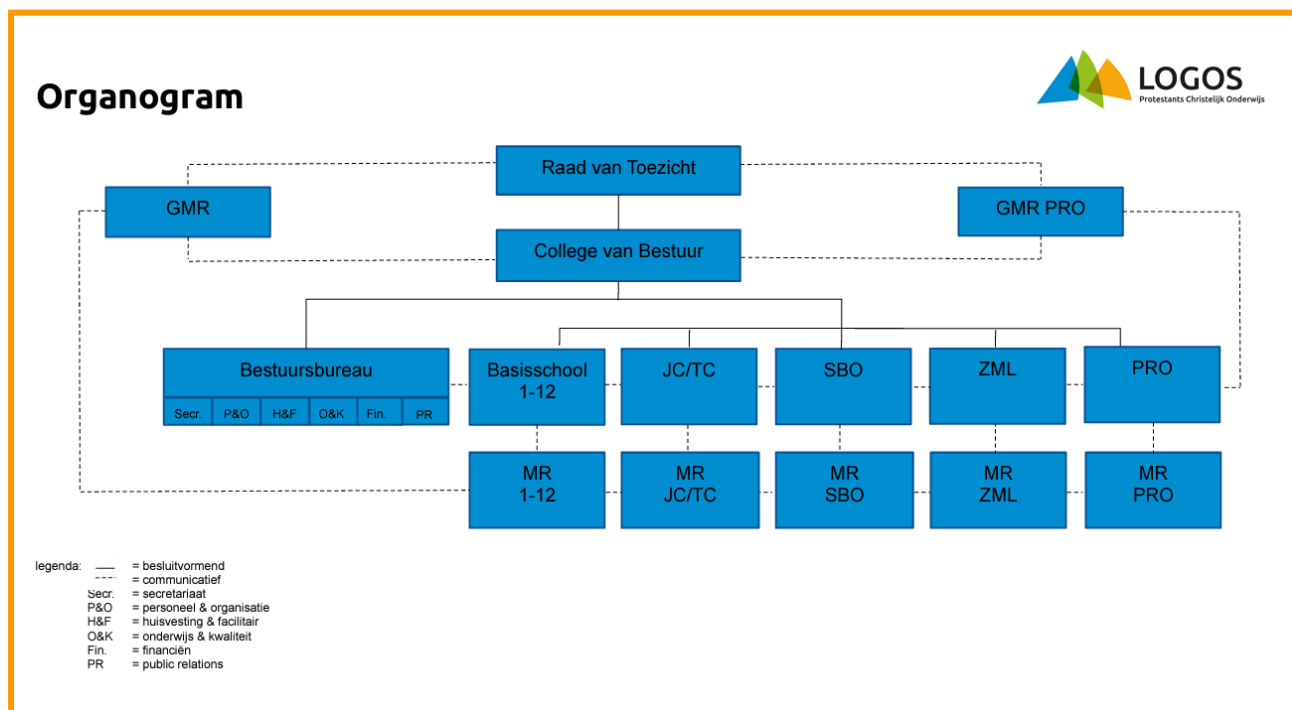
Organogram

LOGOS
Protestants Christelijk Onderwijs

Raad van Toezicht

GMR

GMR PRO

College van Bestuur

Bestuursbureau

Secr. P&O H&F O&K Fin. PR

Basisschool 1-12

JC/TC

SBO

ZML

PRO

MR 1-12

MR JC/TC

MR SBO

MR ZML

MR PRO

legenda:
= besluitvormend
= communicatief
Secr. = secretariaat
P&O = personeel & organisatie
H&F = huisvesting & facilitair
O&K = onderwijs & kwaliteit
Fin. = financiën
PR = public relations